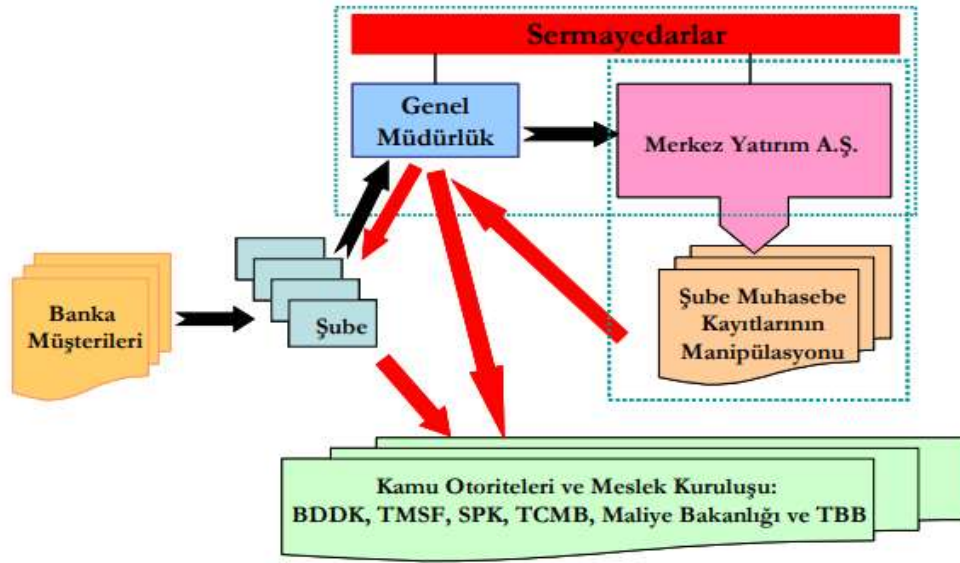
Sermayedarlar

Genel Müdürlük

Merkez Yatırım A.Ş.

Banka Müşterileri

Şube

Şube Muhasebe Kayıtlarının Manipülasyonu

Kamu Otoriteleri ve Meslek Kuruluşu:
BDDK, TMSF, SPK, TCMB, Maliye Bakanlığı ve TBB